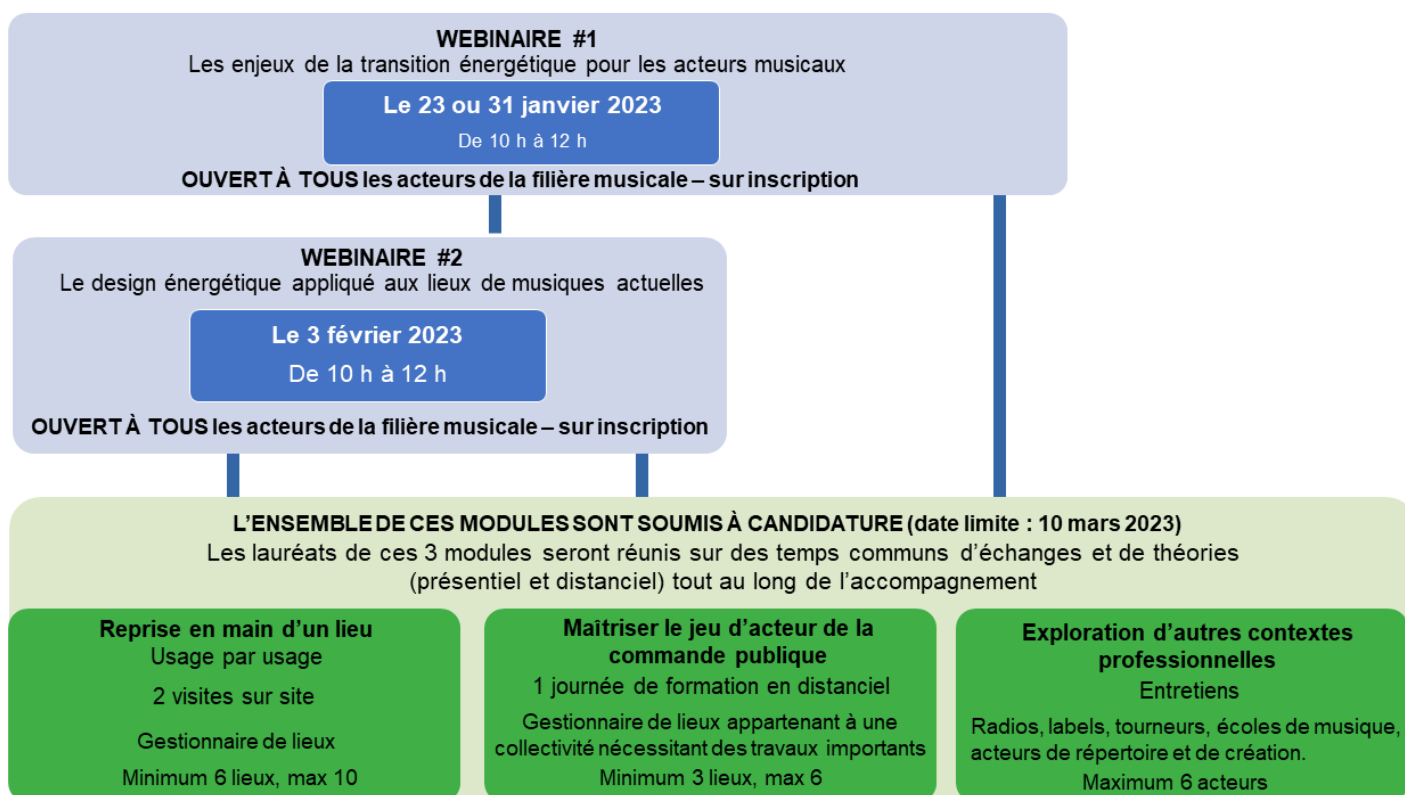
WEBINAIRE #1
Les enjeux de la transition énergétique pour les acteurs musicaux

Le 23 ou 31 janvier 2023
De 10 h à 12 h

OUVERT À TOUS les acteurs de la filière musicale – sur inscription

WEBINAIRE #2
Le design énergétique appliqué aux lieux de musiques actuelles

Le 3 février 2023
De 10 h à 12 h

OUVERT À TOUS les acteurs de la filière musicale – sur inscription

L'ENSEMBLE DE CES MODULES SONT SOUMIS À CANDIDATURE (date limite : 10 mars 2023)
Les lauréats de ces 3 modules seront réunis sur des temps communs d'échanges et de théories (présentiel et distanciel) tout au long de l'accompagnement

Reprise en main d'un lieu
Usage par usage
2 visites sur site
Gestionnaire de lieux
Minimum 6 lieux, max 10

Maîtriser le jeu d'acteur de la commande publique
1 journée de formation en distanciel
Gestionnaire de lieux appartenant à une collectivité nécessitant des travaux importants
Minimum 3 lieux, max 6

Exploration d'autres contextes professionnelles
Entretiens
Radios, labels, tourneurs, écoles de musique, acteurs de répertoire et de création.
Maximum 6 acteurs